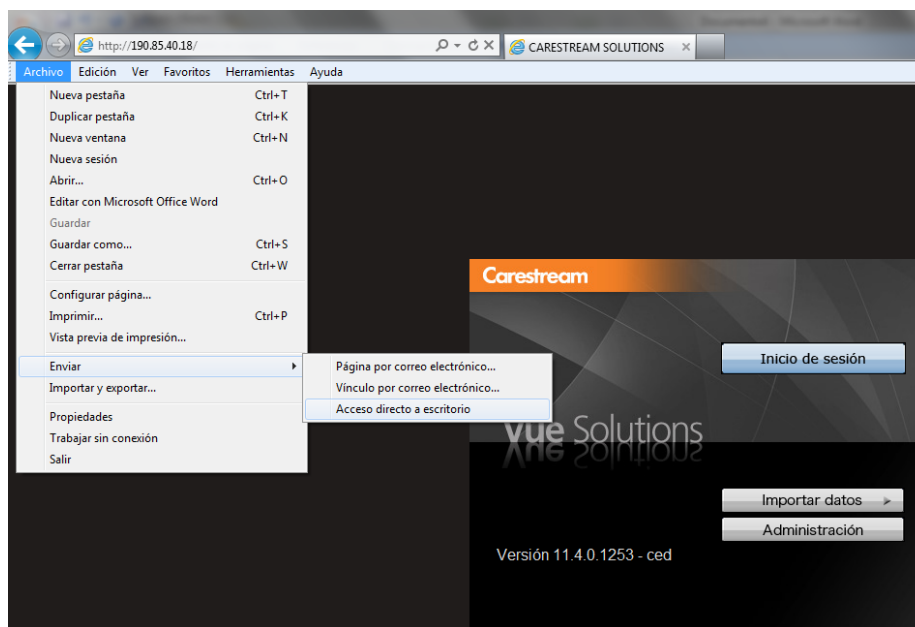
http://190.85.40.18/
CARESTREAM SOLUTIONS

Archivo Edición Ver Favoritos Herramientas Ayuda

Nueva pestaña Ctrl+T
Duplicar pestaña Ctrl+K
Nueva ventana Ctrl+N
Nueva sesión
Abrir... Ctrl+O
Editar con Microsoft Office Word
Guardar
Guardar como... Ctrl+S
Cerrar pestaña Ctrl+W
Configurar página...
Imprimir... Ctrl+P
Vista previa de impresión...
Enviar
Importar y exportar...
Propiedades
Trabajar sin conexión
Salir

Página por correo electrónico...
Vínculo por correo electrónico...
Acceso directo a escritorio

Carestream
Inicio de sesión
vue Solutions
Importar datos
Administración
Versión 11.4.0.1253 - ced